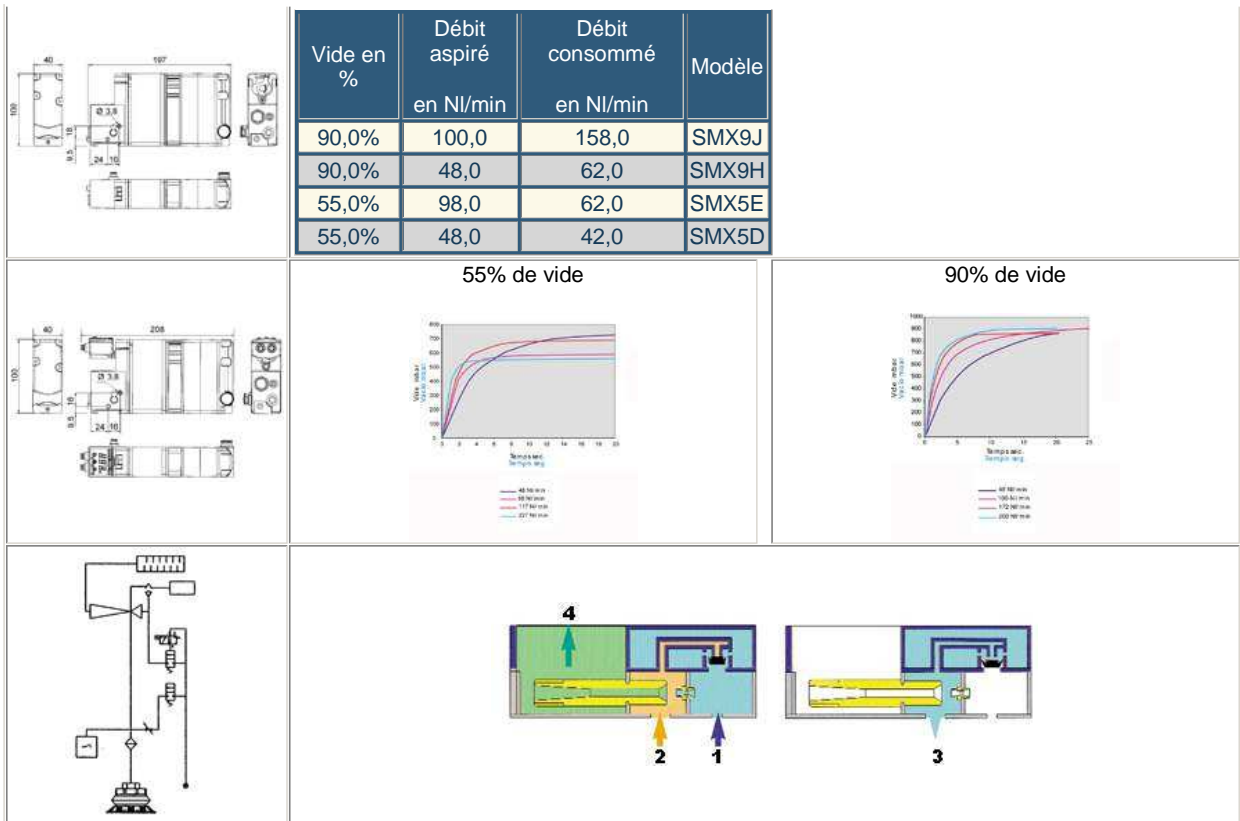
40 197

100

Ø 3,8

18

9,5

24 16

| Vide en % | Débit aspiré en Nl/min | Débit consommé en Nl/min | Modèle |
|---|---|---|---|
| 90,0% | 100,0 | 158,0 | SMX9J |
| 90,0% | 48,0 | 62,0 | SMX9H |
| 55,0% | 98,0 | 62,0 | SMX5E |
| 55,0% | 48,0 | 42,0 | SMX5D |

40 208

100

Ø 3,8

18

9,5

24 16

55% de vide

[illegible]

Temps sec.

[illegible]

48 Nl/min
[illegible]
117 Nl/min
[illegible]

90% de vide

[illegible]

Temps sec.

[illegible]

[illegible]

4

2 1

3